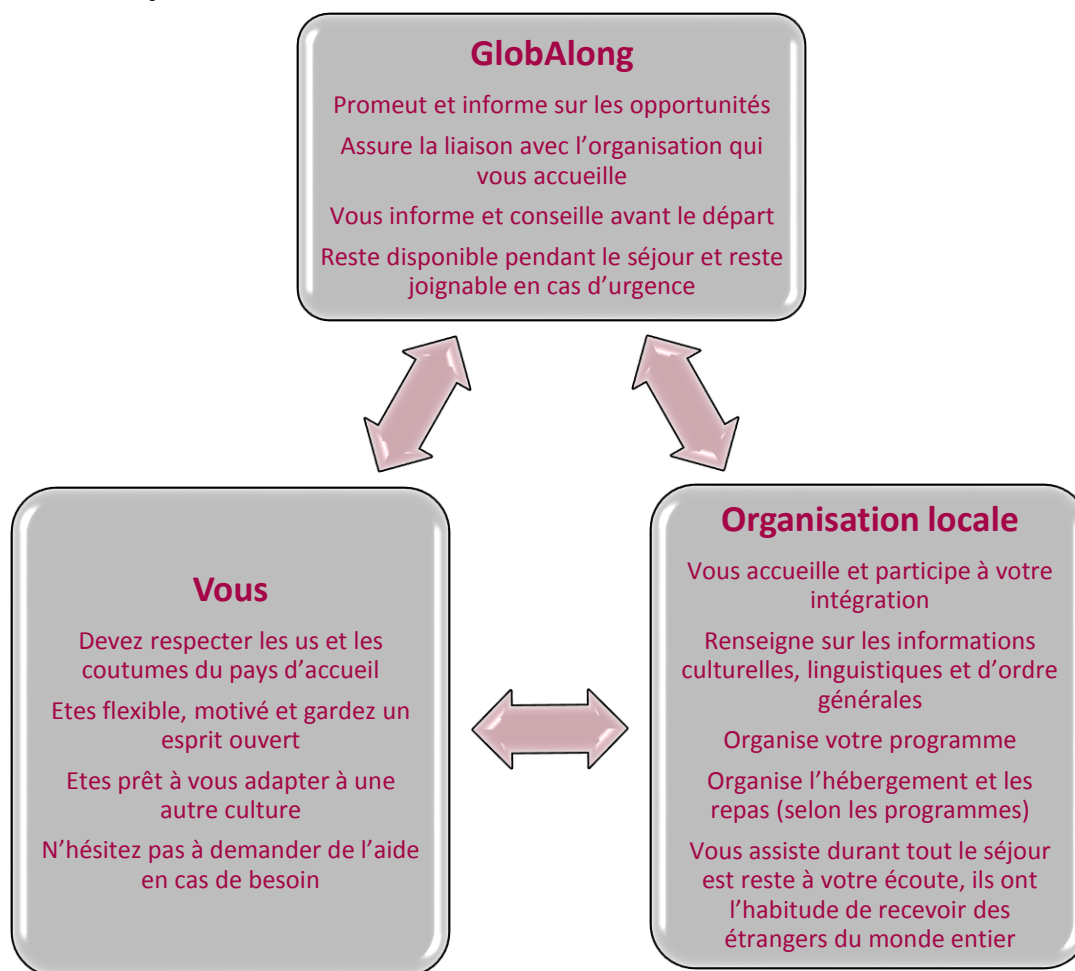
GlobAlong

Promeut et informe sur les opportunités

Assure la liaison avec l’organisation qui vous accueille

Vous informe et conseille avant le départ

Reste disponible pendant le séjour et reste joignable en cas d’urgence

Vous

Devez respecter les us et les coutumes du pays d’accueil

Etes flexible, motivé et gardez un esprit ouvert

Etes prêt à vous adapter à une autre culture

N’hésitez pas à demander de l’aide en cas de besoin

Organisation locale

Vous accueille et participe à votre intégration

Renseigne sur les informations culturelles, linguistiques et d’ordre générales

Organise votre programme

Organise l’hébergement et les repas (selon les programmes)

Vous assiste durant tout le séjour est reste à votre écoute, ils ont l’habitude de recevoir des étrangers du monde entier